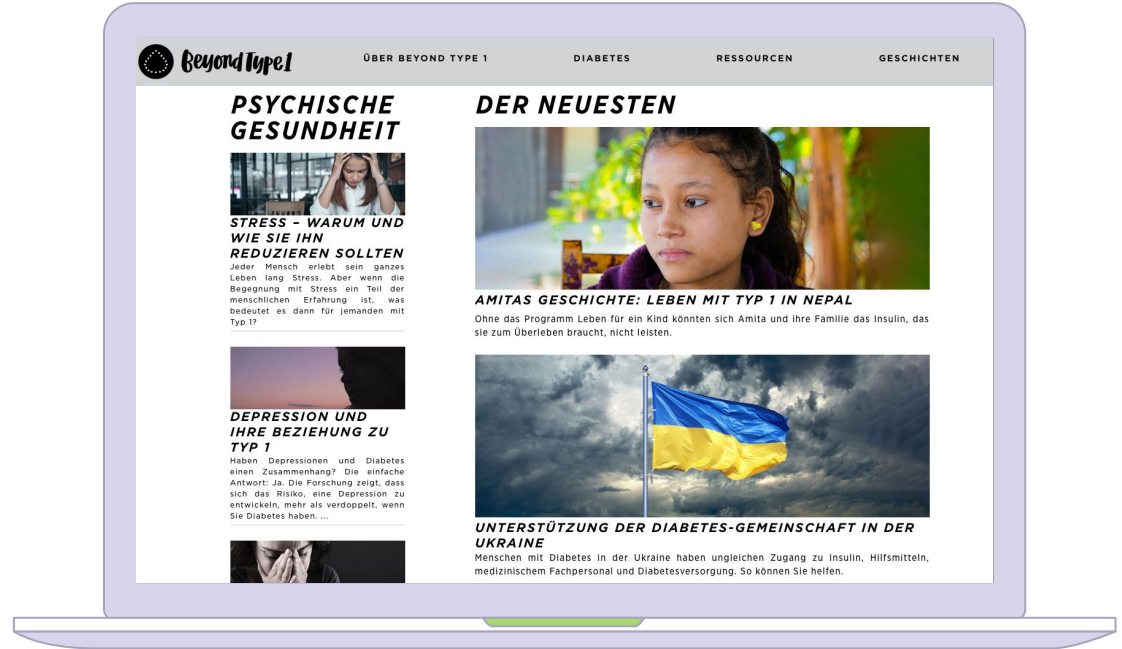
Beyond Type 1

ÜBER BEYOND TYPE 1

DIABETES

RESSOURCEN

GESCHICHTEN

PSYCHISCHE GESUNDHEIT

STRESS – WARUM UND WIE SIE IHN REDUZIEREN SOLLTEN

Jeder Mensch erlebt sein ganzes Leben lang Stress. Aber wenn die Begegnung mit Stress ein Teil der menschlichen Erfahrung ist, was bedeutet es dann für jemanden mit Typ 1?

DEPRESSION UND IHRE BEZIEHUNG ZU TYP 1

Haben Depressionen und Diabetes einen Zusammenhang? Die einfache Antwort: Ja. Die Forschung zeigt, dass sich das Risiko, eine Depression zu entwickeln, mehr als verdoppelt, wenn Sie Diabetes haben. ...

DER NEUESTEN

AMITAS GESCHICHTE: LEBEN MIT TYP 1 IN NEPAL

Ohne das Programm Leben für ein Kind könnten sich Amita und ihre Familie das Insulin, das sie zum Überleben braucht, nicht leisten.

UNTERSTÜTZUNG DER DIABETES-GEMEINSCHAFT IN DER UKRAINE

Menschen mit Diabetes in der Ukraine haben ungleichen Zugang zu Insulin, Hilfsmitteln, medizinischem Fachpersonal und Diabetesversorgung. So können Sie helfen.